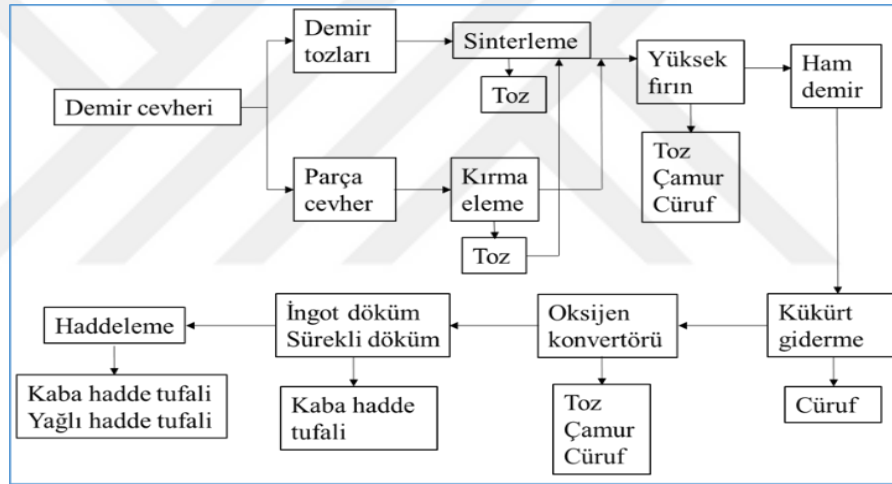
Demir cevheri

Demir tozları

Sinterleme

Toz

Yüksek fırın

Ham demir

Toz Çamur Cüruf

Parça cevher

Kırma eleme

Toz

Haddeleme

İngot döküm Sürekli döküm

Oksijen konvertörü

Kükürt giderme

Kaba hadde tufali Yağlı hadde tufali

Kaba hadde tufali

Toz Çamur Cüruf

Cüruf